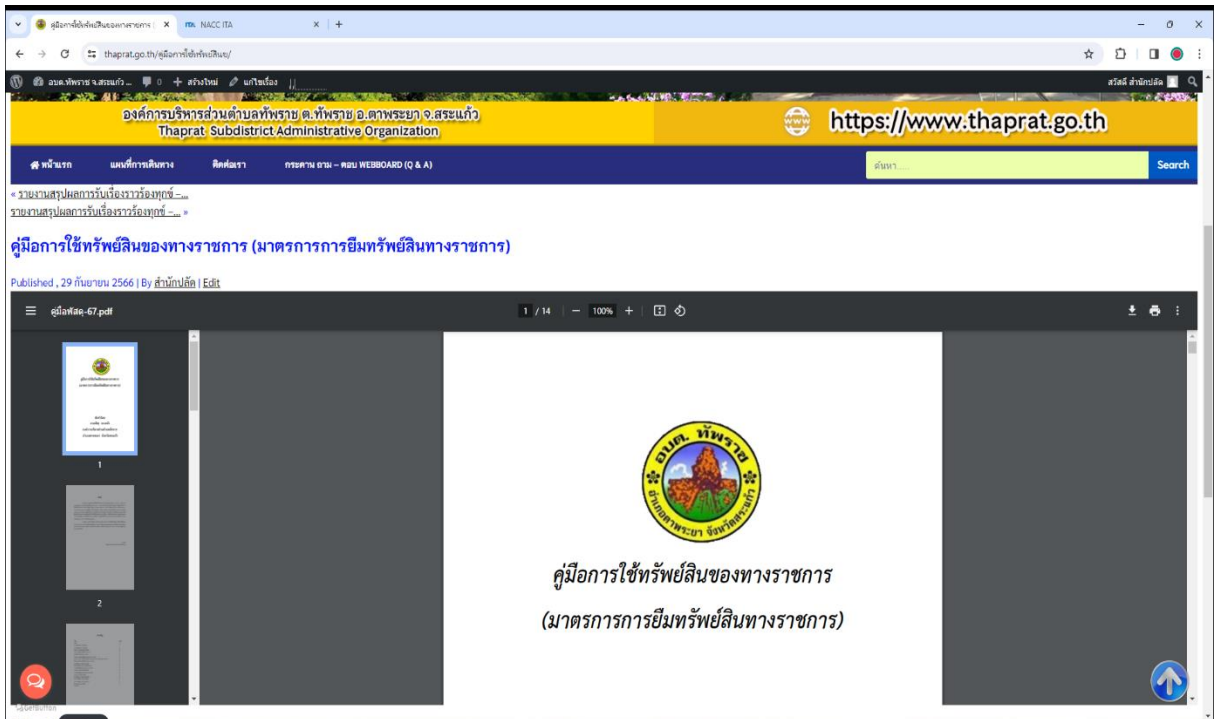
คู่มือการใช้ทรัพย์สินของทางราชการ | × NACC ITA × +

thaprat.go.th/คู่มือการใช้ทรัพย์สินฯ/

อบต.ทัพราช จ.สระแก้ว 0 + สร้างใหม่ แก้ไขเรื่อง

สวัสดี สำนักปลัด

องค์การบริหารส่วนตำบลทัพราช ต.ทัพราช อ.ตาพระยา จ.สระแก้ว
Thaprat Subdistrict Administrative Organization

https://www.thaprat.go.th

หน้าแรก แผนที่การเดินทาง ติดต่อเรา กระดาน ถาม – ตอบ WEBBOARD (Q & A)

ค้นหา... Search

« รายงานสรุปผลการรับเรื่องราวร้องทุกข์ –...
รายงานสรุปผลการรับเรื่องราวร้องทุกข์ –... »

คู่มือการใช้ทรัพย์สินของทางราชการ (มาตรการการยืมทรัพย์สินทางราชการ)

Published , 29 กันยายน 2566 | By สำนักปลัด | Edit

คู่มือพัสดุ-67.pdf

1 / 14 – 100% +

1

2

อบต. ทัพราช
อำเภอตาพระยา จังหวัดสระแก้ว

คู่มือการใช้ทรัพย์สินของทางราชการ

(มาตรการการยืมทรัพย์สินทางราชการ)